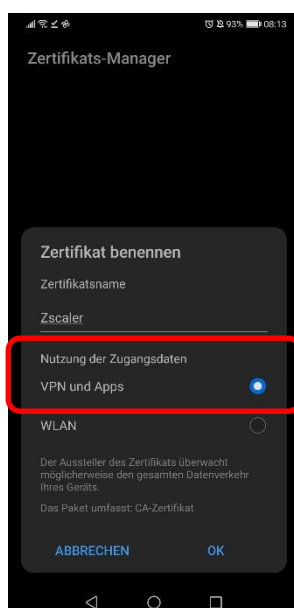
93% 08:13

Zertifikats-Manager

Zertifikat benennen

Zertifikatsname

Zscaler

Nutzung der Zugangsdaten

VPN und Apps

WLAN

Der Aussteller des Zertifikats überwacht möglicherweise den gesamten Datenverkehr Ihres Geräts.

Das Paket umfasst: CA-Zertifikat

ABBRECHEN

OK